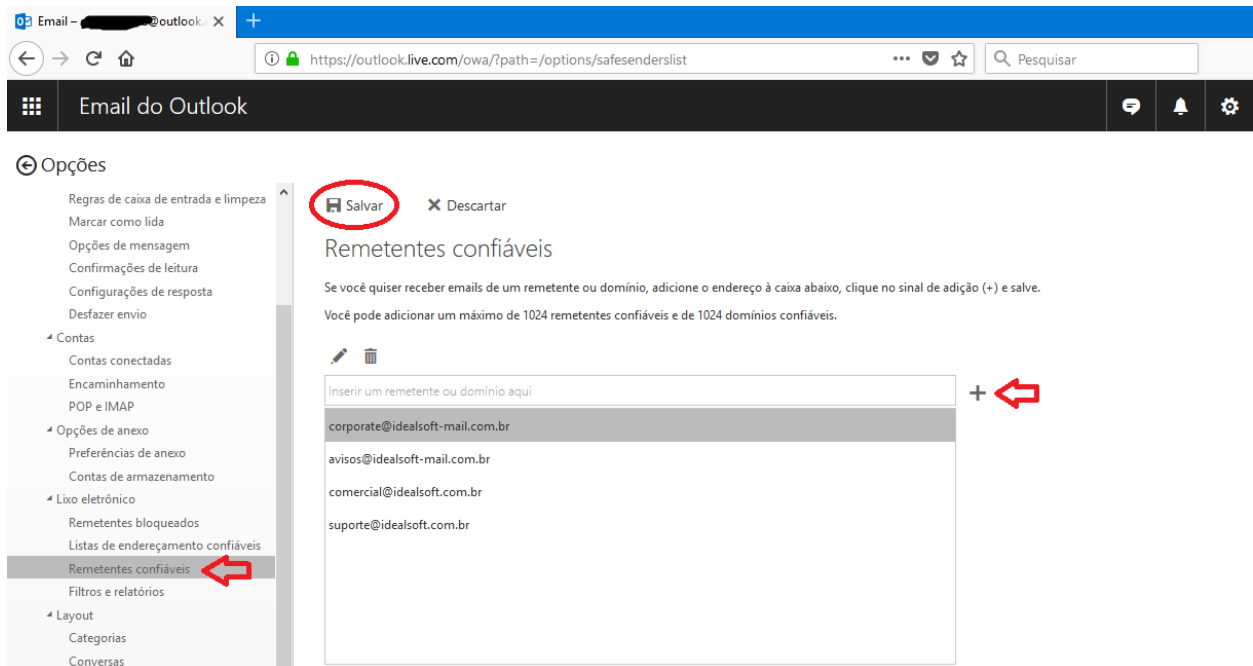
Email – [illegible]@outlook.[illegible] ×
+

https://outlook.live.com/owa/?path=/options/safesenderslist
Pesquisar

Email do Outlook

Opções

Regras de caixa de entrada e limpeza
Marcar como lida
Opções de mensagem
Confirmações de leitura
Configurações de resposta
Desfazer envio
Contas
Contas conectadas
Encaminhamento
POP e IMAP
Opções de anexo
Preferências de anexo
Contas de armazenamento
Lixo eletrônico
Remetentes bloqueados
Listas de endereçamento confiáveis
Remetentes confiáveis
Filtros e relatórios
Layout
Categorias
Conversas

Salvar
Descartar

Remetentes confiáveis

Se você quiser receber emails de um remetente ou domínio, adicione o endereço à caixa abaixo, clique no sinal de adição (+) e salve.

Você pode adicionar um máximo de 1024 remetentes confiáveis e de 1024 domínios confiáveis.

Inserir um remetente ou domínio aqui
+

corporate@idealsoft-mail.com.br
avisos@idealsoft-mail.com.br
comercial@idealsoft.com.br
suporte@idealsoft.com.br